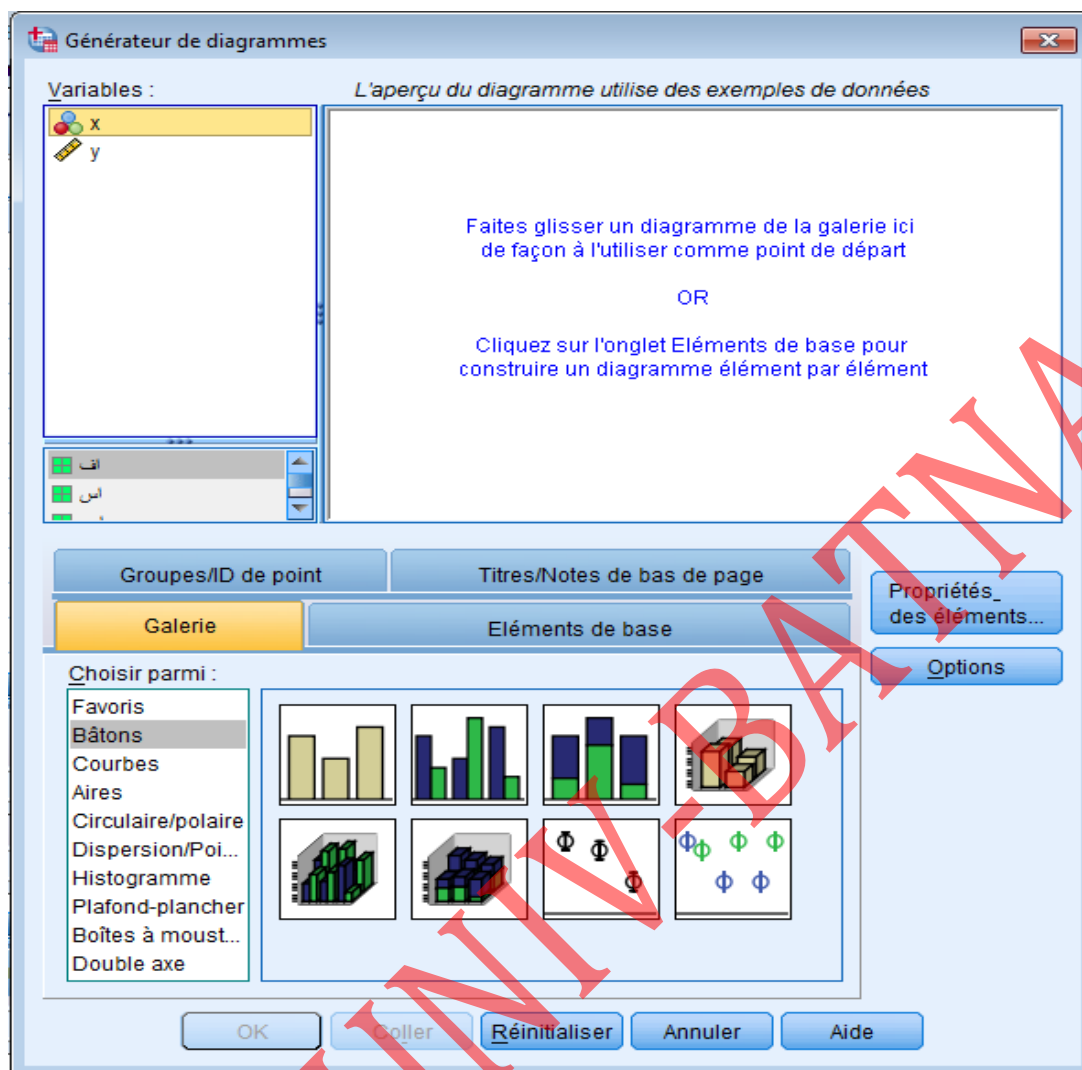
Générateur de diagrammes

Variables :

x
y

اف
اس

L'aperçu du diagramme utilise des exemples de données

Faites glisser un diagramme de la galerie ici de façon à l'utiliser comme point de départ

OR

Cliquez sur l'onglet Eléments de base pour construire un diagramme élément par élément

Groupes/ID de point

Titres/Notes de bas de page

Galerie

Eléments de base

Propriétés des éléments...

Options

Choisir parmi :

Favoris
Bâtons
Courbes
Aires
Circulaire/polaire
Dispersion/Poi...
Histogramme
Plafond-plancher
Boîtes à moust...
Double axe

OK Coller Réinitialiser Annuler Aide

UNIV-BATNA